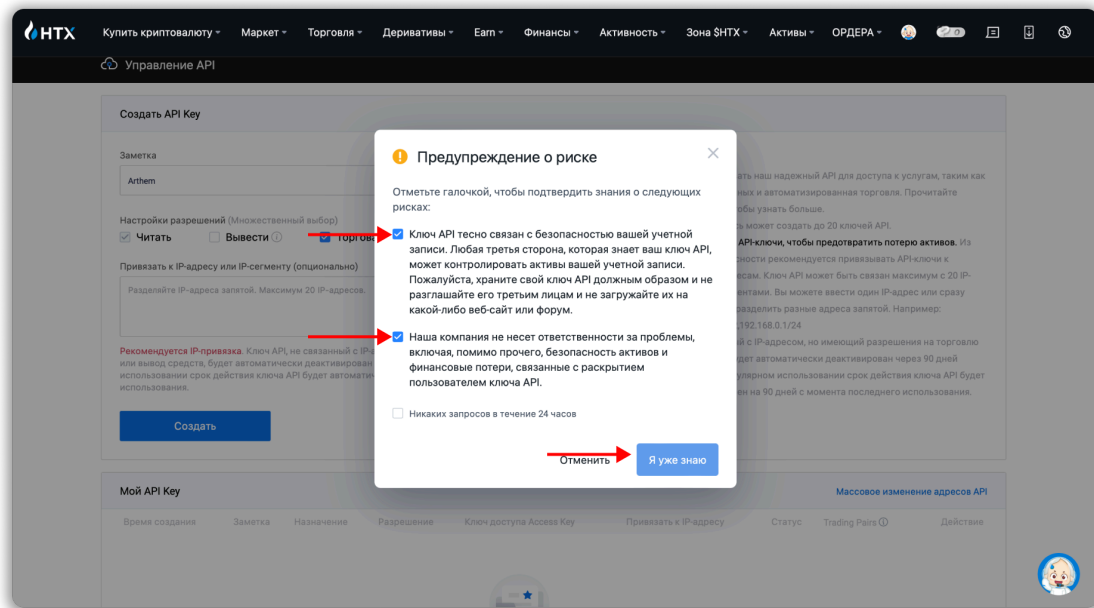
HTX Купить криптовалюту Маркет Торговля Деривативы Earn Финансы Активность Зона $HTX Активы ОРДЕРА

Управление API

Создать API Key

Заметка

Arthem

Настройки разрешений (Множественный выбор)

Читать Вывести Торгов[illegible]

Привязать к IP-адресу или IP-сегменту (опционально)

Разделяйте IP-адреса запятой. Максимум 20 IP-адресов.

Рекомендуется IP-привязка. Ключ API, не связанный с IP-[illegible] или вывод средств, будет автоматически деактивирован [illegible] использовании срок действия ключа API будет автомати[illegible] использования.

Создать

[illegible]ать наш надежный API для доступа к услугам, таким как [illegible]ных и автоматизированная торговля. Прочитайте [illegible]обы узнать больше.
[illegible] может создать до 20 ключей API.
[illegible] API-ключи, чтобы предотвратить потерю активов. Из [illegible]ности рекомендуется привязывать API-ключи к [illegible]есам. Ключ API может быть связан максимум с 20 IP-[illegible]ентами. Вы можете ввести один IP-адрес или сразу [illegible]азделять разные адреса запятой. Например: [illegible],192.168.0.1/24
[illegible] с IP-адресом, но имеющий разрешения на торговлю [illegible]дет автоматически деактивирован через 90 дней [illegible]улярном использовании срок действия ключа API будет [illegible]ен на 90 дней с момента последнего использования.

Предупреждение о риске

Отметьте галочкой, чтобы подтвердить знания о следующих рисках:

Ключ API тесно связан с безопасностью вашей учетной записи. Любая третья сторона, которая знает ваш ключ API, может контролировать активы вашей учетной записи. Пожалуйста, храните свой ключ API должным образом и не разглашайте его третьим лицам и не загружайте их на какой-либо веб-сайт или форум.

Наша компания не несет ответственности за проблемы, включая, помимо прочего, безопасность активов и финансовые потери, связанные с раскрытием пользователем ключа API.

Никаких запросов в течение 24 часов

Отменить Я уже знаю

Мой API Key Массовое изменение адресов API

Время создания Заметка Назначение Разрешение Ключ доступа Access Key Привязать к IP-адресу Статус Trading Pairs Действие